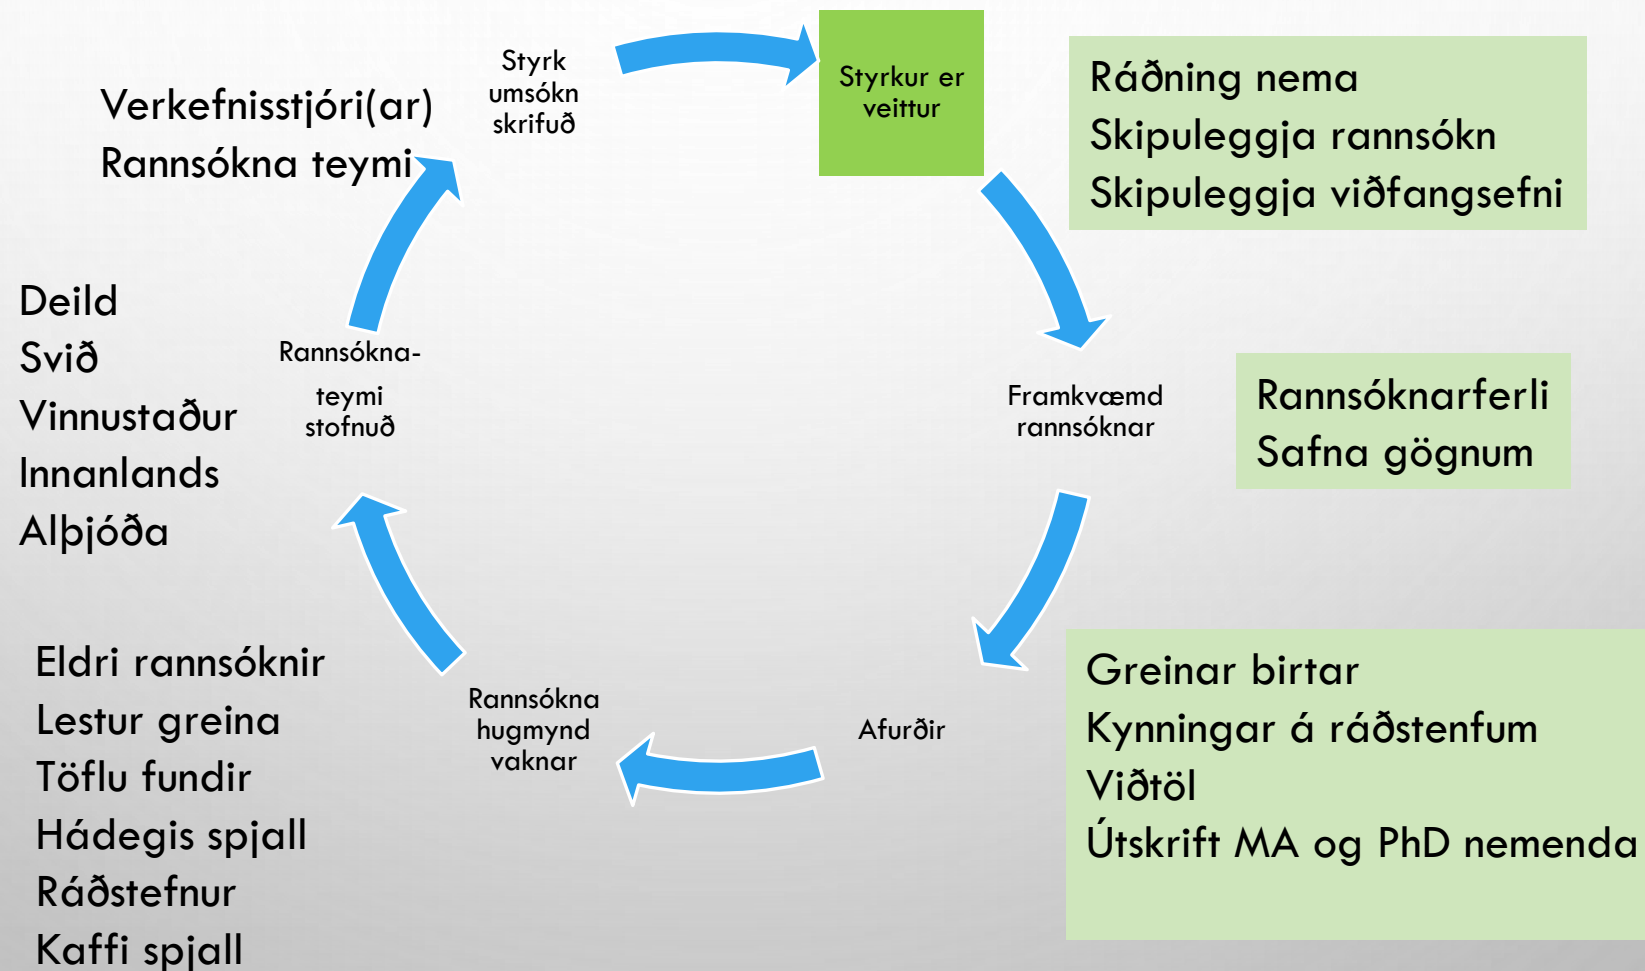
Verkefnisstjóri(ar)
Rannsókna teymi

Styrk umsókn skrifuð

Styrkur er veittur

Ráðning nema
Skipuleggja rannsókn
Skipuleggja viðfangsefni

Deild
Svið
Vinnustaður
Innanlands
Alþjóða

Rannsókna-
teymi stofnuð

Framkvæmd rannsóknar

Rannsóknarferli
Safna gögnum

Eldri rannsóknir
Lestur greina
Töflu fundir
Hádegis spjall
Ráðstefnur
Kaffi spjall

Rannsókna hugmynd vaknar

Afurðir

Greinar birtar
Kynningar á ráðstenfum
Viðtöl
Útskrift MA og PhD nemenda